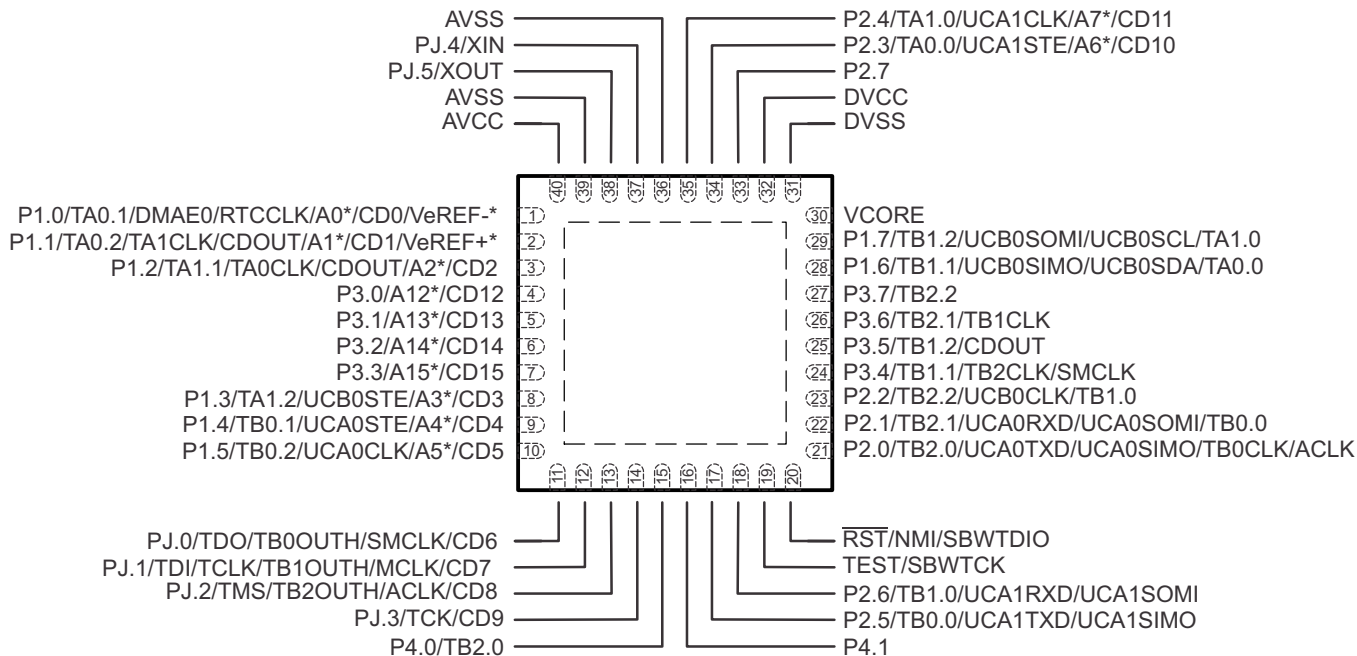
AVSS
PJ.4/XIN
PJ.5/XOUT
AVSS
AVCC

P2.4/TA1.0/UCA1CLK/A7*/CD11
P2.3/TA0.0/UCA1STE/A6*/CD10
P2.7
DVCC
DVSS

40 39 38 37 36 35 34 33 32 31

P1.0/TA0.1/DMAE0/RTCCLK/A0*/CD0/VeREF-* 1
P1.1/TA0.2/TA1CLK/CDOUT/A1*/CD1/VeREF+* 2
P1.2/TA1.1/TA0CLK/CDOUT/A2*/CD2 3
P3.0/A12*/CD12 4
P3.1/A13*/CD13 5
P3.2/A14*/CD14 6
P3.3/A15*/CD15 7
P1.3/TA1.2/UCB0STE/A3*/CD3 8
P1.4/TB0.1/UCA0STE/A4*/CD4 9
P1.5/TB0.2/UCA0CLK/A5*/CD5 10

30 VCORE
29 P1.7/TB1.2/UCB0SOMI/UCB0SCL/TA1.0
28 P1.6/TB1.1/UCB0SIMO/UCB0SDA/TA0.0
27 P3.7/TB2.2
26 P3.6/TB2.1/TB1CLK
25 P3.5/TB1.2/CDOUT
24 P3.4/TB1.1/TB2CLK/SMCLK
23 P2.2/TB2.2/UCB0CLK/TB1.0
22 P2.1/TB2.1/UCA0RXD/UCA0SOMI/TB0.0
21 P2.0/TB2.0/UCA0TXD/UCA0SIMO/TB0CLK/ACLK

11 12 13 14 15 16 17 18 19 20

PJ.0/TDO/TB0OUTH/SMCLK/CD6
PJ.1/TDI/TCLK/TB1OUTH/MCLK/CD7
PJ.2/TMS/TB2OUTH/ACLK/CD8
PJ.3/TCK/CD9
P4.0/TB2.0

$\overline{RST}$/NMI/SBWTDIO
TEST/SBWTCK
P2.6/TB1.0/UCA1RXD/UCA1SOMI
P2.5/TB0.0/UCA1TXD/UCA1SIMO
P4.1